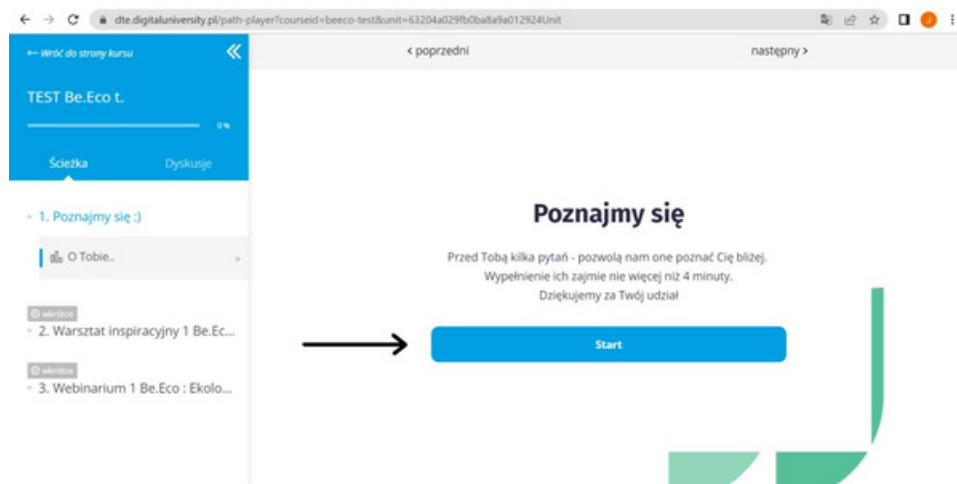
dte.digitaluniversity.pl/path-player?courseid=beeco-test&unit=63204a029fb0ba8a9a012924Unit

← Wróć do strony kursu

TEST Be.Eco t.

0%

Ścieżka

Dyskusje

1. Poznajmy się :)

O Tobie..

wkrótce

2. Warsztat inspiracyjny 1 Be.Ec...

wkrótce

3. Webinarium 1 Be.Eco : Ekolo...

‹ poprzedni

następny ›

Poznajmy się

Przed Tobą kilka pytań - pozwolą nam one poznać Cię bliżej. Wypełnienie ich zajmie nie więcej niż 4 minuty. Dziękujemy za Twój udział

Start